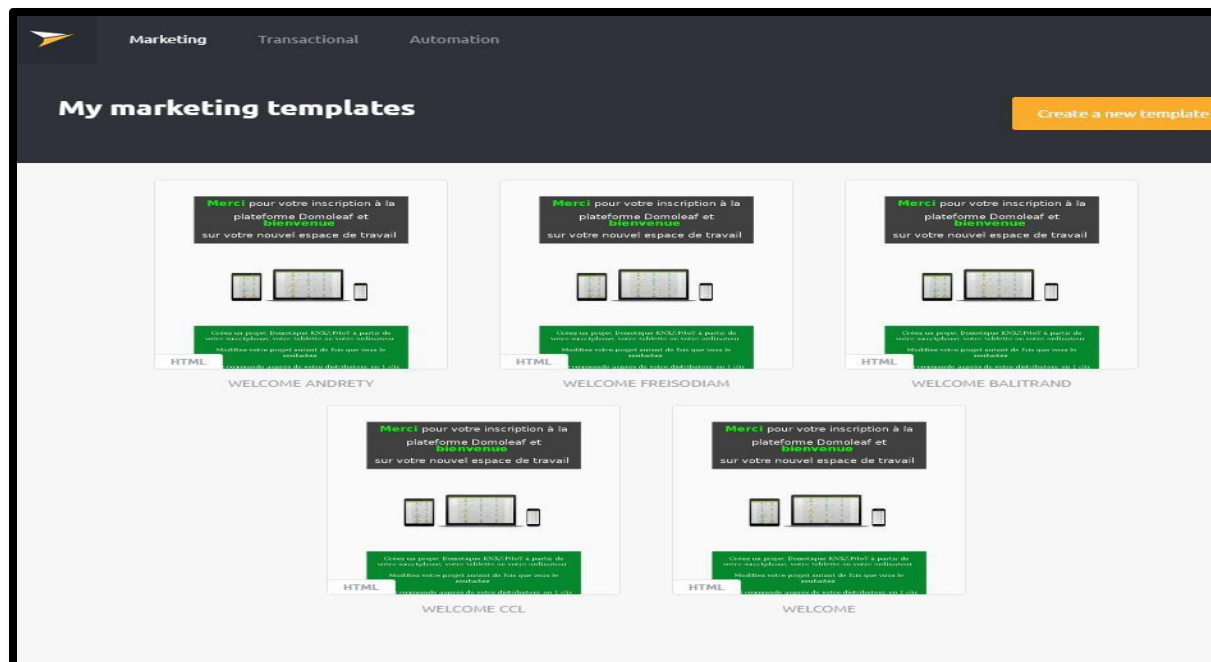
Marketing Transactional Automation

My marketing templates

Create a new template

Merci pour votre inscription à la plateforme Domoleaf et bienvenue sur votre nouvel espace de travail

Créez un projet Domotique KNX/EnOcean à partir de votre smartphone, votre tablette ou votre ordinateur

Modifiez votre projet autant de fois que vous le souhaitez

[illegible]

HTML

WELCOME ANDRETY

Merci pour votre inscription à la plateforme Domoleaf et bienvenue sur votre nouvel espace de travail

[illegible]

HTML

WELCOME FREISODIAM

Merci pour votre inscription à la plateforme Domoleaf et bienvenue sur votre nouvel espace de travail

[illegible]

HTML

WELCOME BALITRAND

Merci pour votre inscription à la plateforme Domoleaf et bienvenue sur votre nouvel espace de travail

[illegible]

HTML

WELCOME CCL

Merci pour votre inscription à la plateforme Domoleaf et bienvenue sur votre nouvel espace de travail

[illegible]

HTML

WELCOME